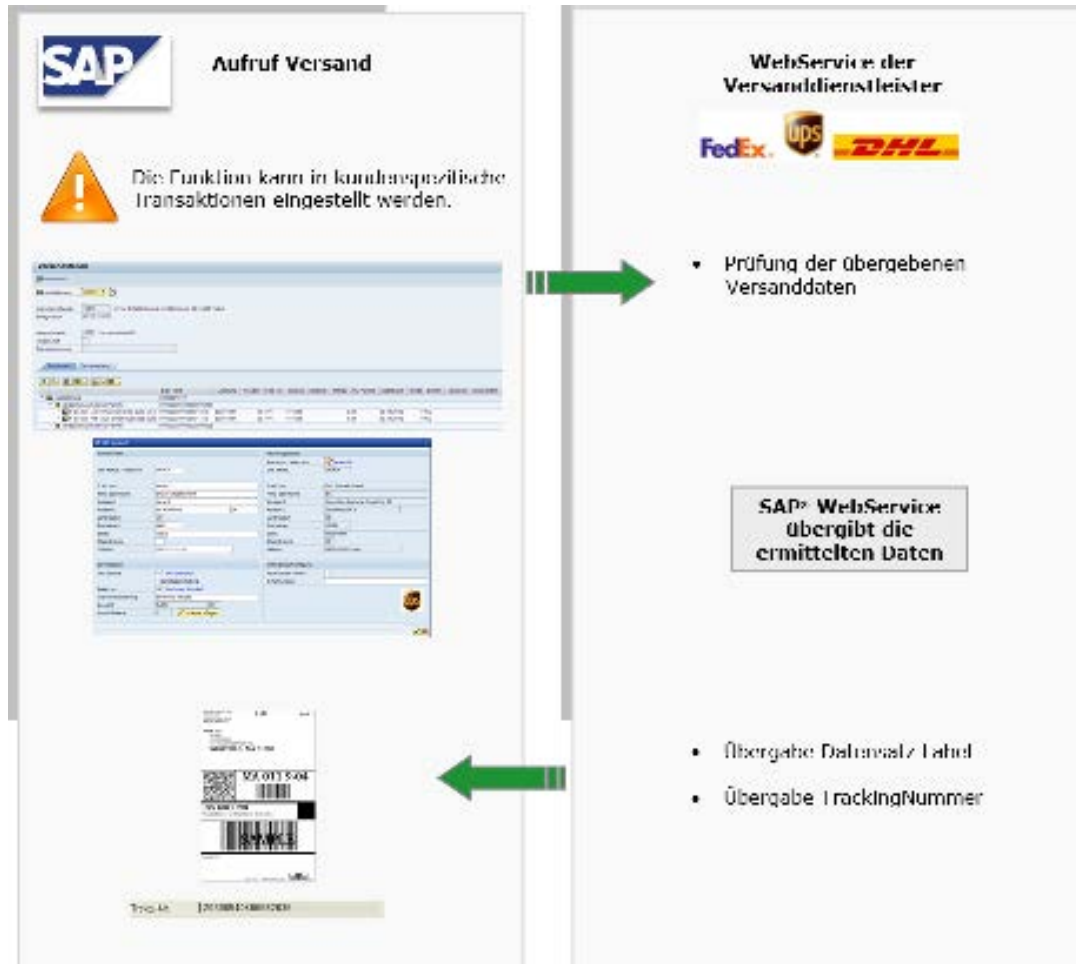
SAP

Aufruf Versand

Die Funktion kann in kundenspezifische Transaktionen eingestellt werden.

WebService der Versanddienstleister

FedEx. ups DHL

• Prüfung der übergebenen Versanddaten

SAP® WebService übergibt die ermittelten Daten

• Übergabe Datensatz Label

• Übergabe TrackingNummer

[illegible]